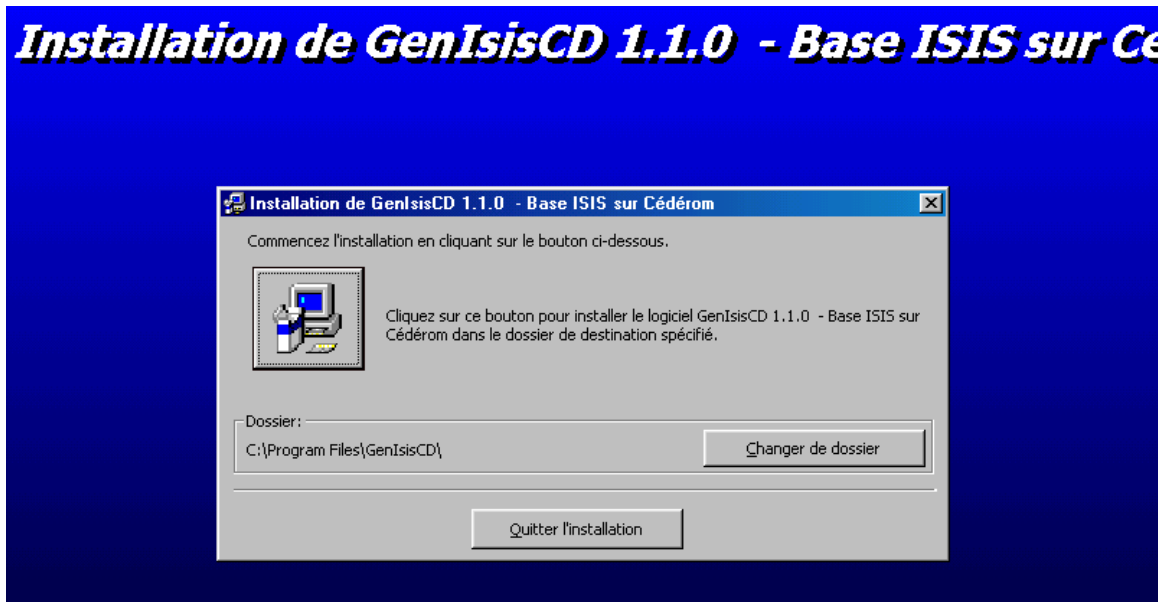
Installation de GenIsisCD 1.1.0 - Base ISIS sur Ce

Installation de GenIsisCD 1.1.0 - Base ISIS sur Cédérom

Commencez l'installation en cliquant sur le bouton ci-dessous.

Cliquez sur ce bouton pour installer le logiciel GenIsisCD 1.1.0 - Base ISIS sur Cédérom dans le dossier de destination spécifié.

Dossier:

C:\Program Files\GenIsisCD\

Changer de dossier

Quitter l'installation